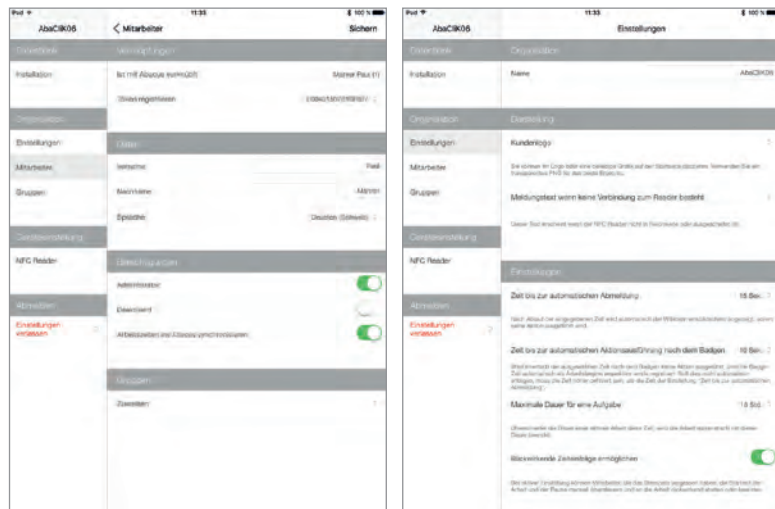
iPod
11:33
100 %

AbaClik06

Geräteinfo

Installation

Organisation

Einstellungen

Mitarbeiter

Gruppen

Geräteeinstellung

NFC Reader

Abmelden

Einstellungen verlassen

< Mitarbeiter

Sichern

Verknüpfungen

Ist mit Abacus verknüpft

Meier Paul (1)

Stempelkarten

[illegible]

Daten

Vorname

Paul

Nachname

Meier

Sprache

Deutsch (Schweiz)

Berechtigungen

Administrator

Deaktiviert

Arbeitszeiten mit Abacus synchronisieren

Gruppen

Zuweisen

iPod
11:33
100 %

AbaClik06

Geräteinfo

Installation

Organisation

Einstellungen

Mitarbeiter

Gruppen

Geräteeinstellung

NFC Reader

Abmelden

Einstellungen verlassen

Einstellungen

Organisation

Name

AbaClik06

Darstellung

Kundenlogo

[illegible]

Meldungstext wenn keine Verbindung zum Reader besteht

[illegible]

Einstellungen

Zeit bis zur automatischen Abmeldung

15 Sek.

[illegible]

Zeit bis zur automatischen Aktionsauswahl nach dem Badgen

10 Sek.

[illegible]

Maximale Dauer für eine Aufgabe

18 Std.

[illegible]

Wiederholende Zeiteinträge ermöglichen

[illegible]